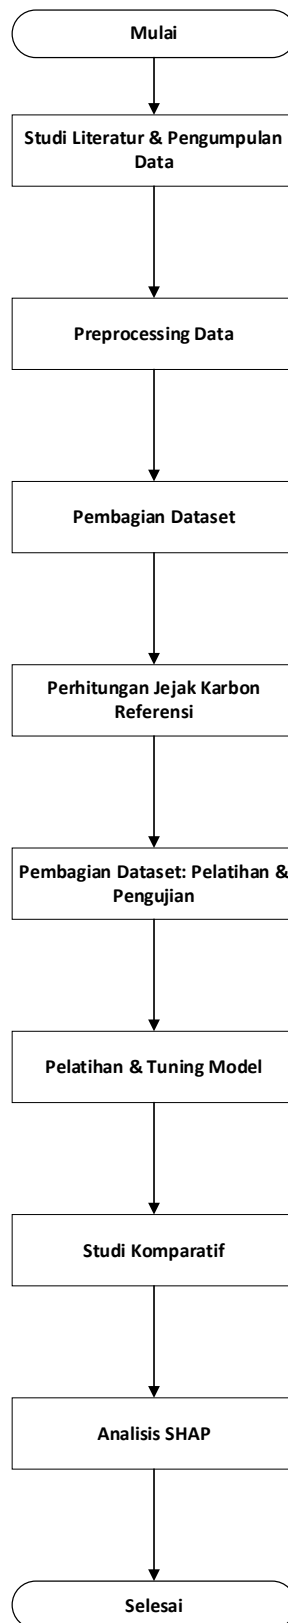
Mulai

Studi Literatur & Pengumpulan Data

Preprocessing Data

Pembagian Dataset

Perhitungan Jejak Karbon Referensi

Pembagian Dataset: Pelatihan & Pengujian

Pelatihan & Tuning Model

Studi Komparatif

Analisis SHAP

Selesai